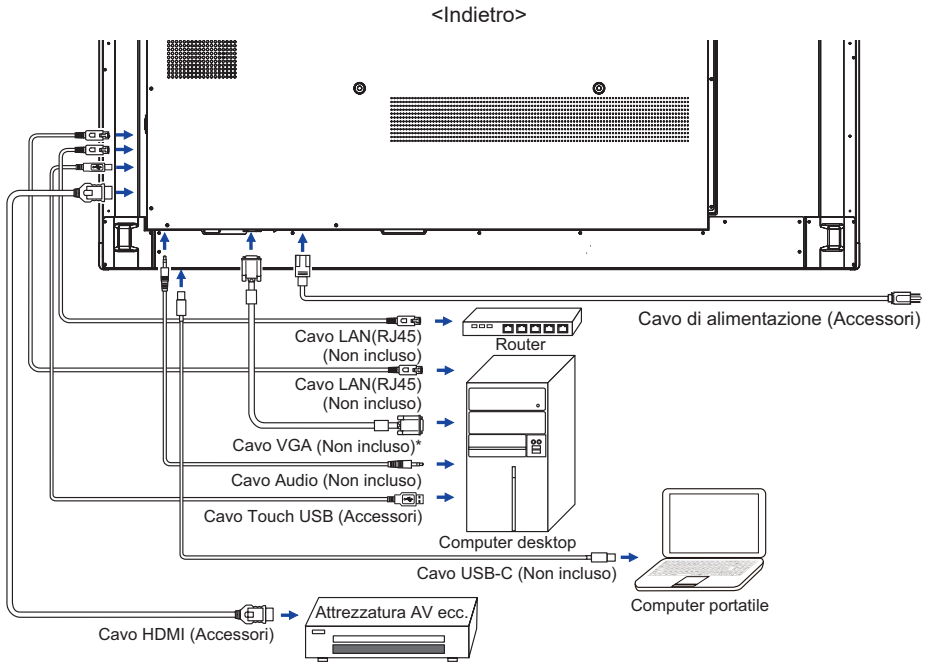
<Indietro>

Cavo di alimentazione (Accessori)

Cavo LAN(RJ45) (Non incluso)

Router

Cavo LAN(RJ45) (Non incluso)

Cavo VGA (Non incluso)*

Cavo Audio (Non incluso)

Cavo Touch USB (Accessori)

Computer desktop

Cavo USB-C (Non incluso)

Computer portatile

Attrezzatura AV ecc.

Cavo HDMI (Accessori)